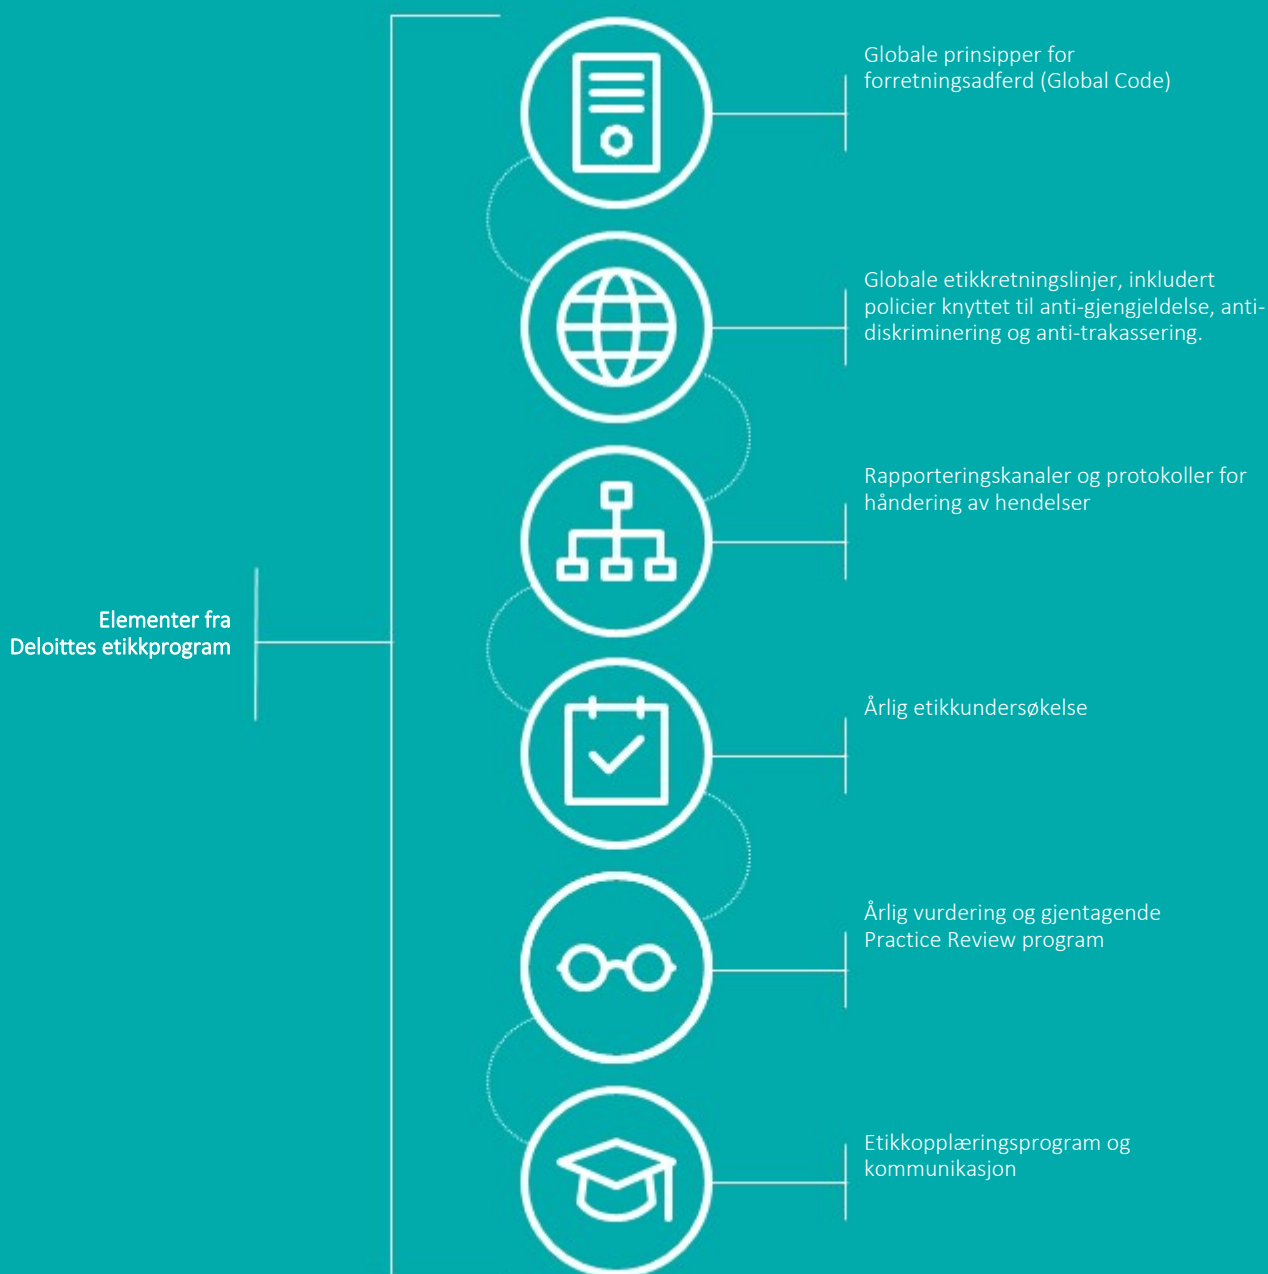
Elementer fra Deloittes etikkprogram

Globale prinsipper for forretningsadferd (Global Code)

Globale etikkretningslinjer, inkludert policier knyttet til anti-gjengjeldelse, anti-diskriminering og anti-trakassering.

Rapporteringskanaler og protokoller for håndering av hendelser

Årlig etikkundersøkelse

Årlig vurdering og gjentagende Practice Review program

Etikkopplæringsprogram og kommunikasjon